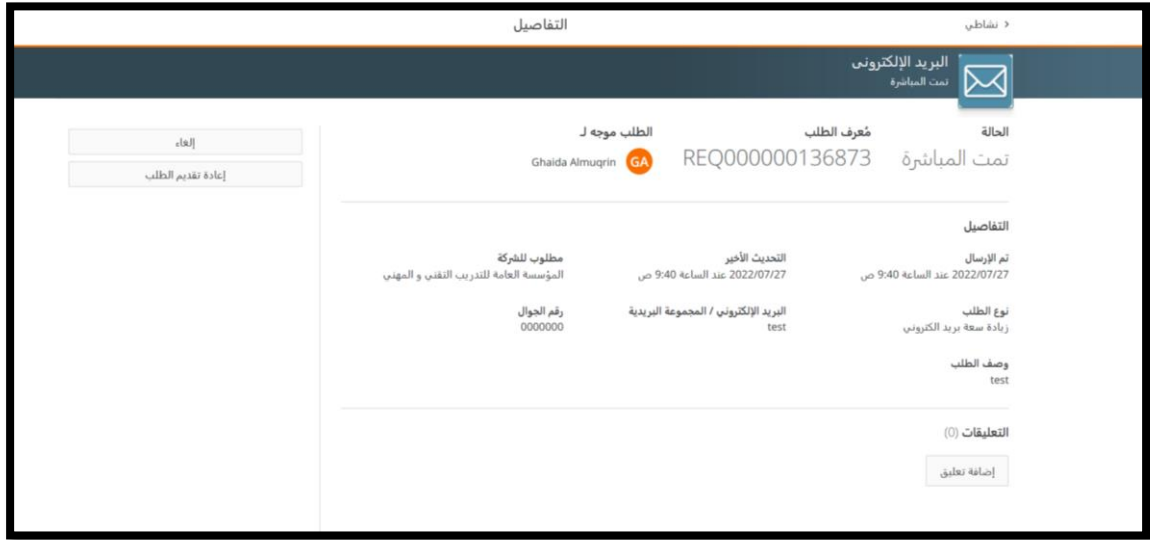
< نشاطي

التفاصيل

البريد الإلكتروني
تمت المباشرة

الحالة
تمت المباشرة

مُعرف الطلب
REQ000000136873

الطلب موجه لـ
GA Ghaida Almuqrin

إلغاء

إعادة تقديم الطلب

التفاصيل

تم الإرسال
2022/07/27 عند الساعة 9:40 ص

التحديث الأخير
2022/07/27 عند الساعة 9:40 ص

مطلوب للشركة
المؤسسة العامة للتدريب التقني و المهني

نوع الطلب
زيادة سعة بريد الكتروني

البريد الإلكتروني / المجموعة البريدية
test

رقم الجوال
0000000

وصف الطلب
test

التعليقات (0)

إضافة تعليق